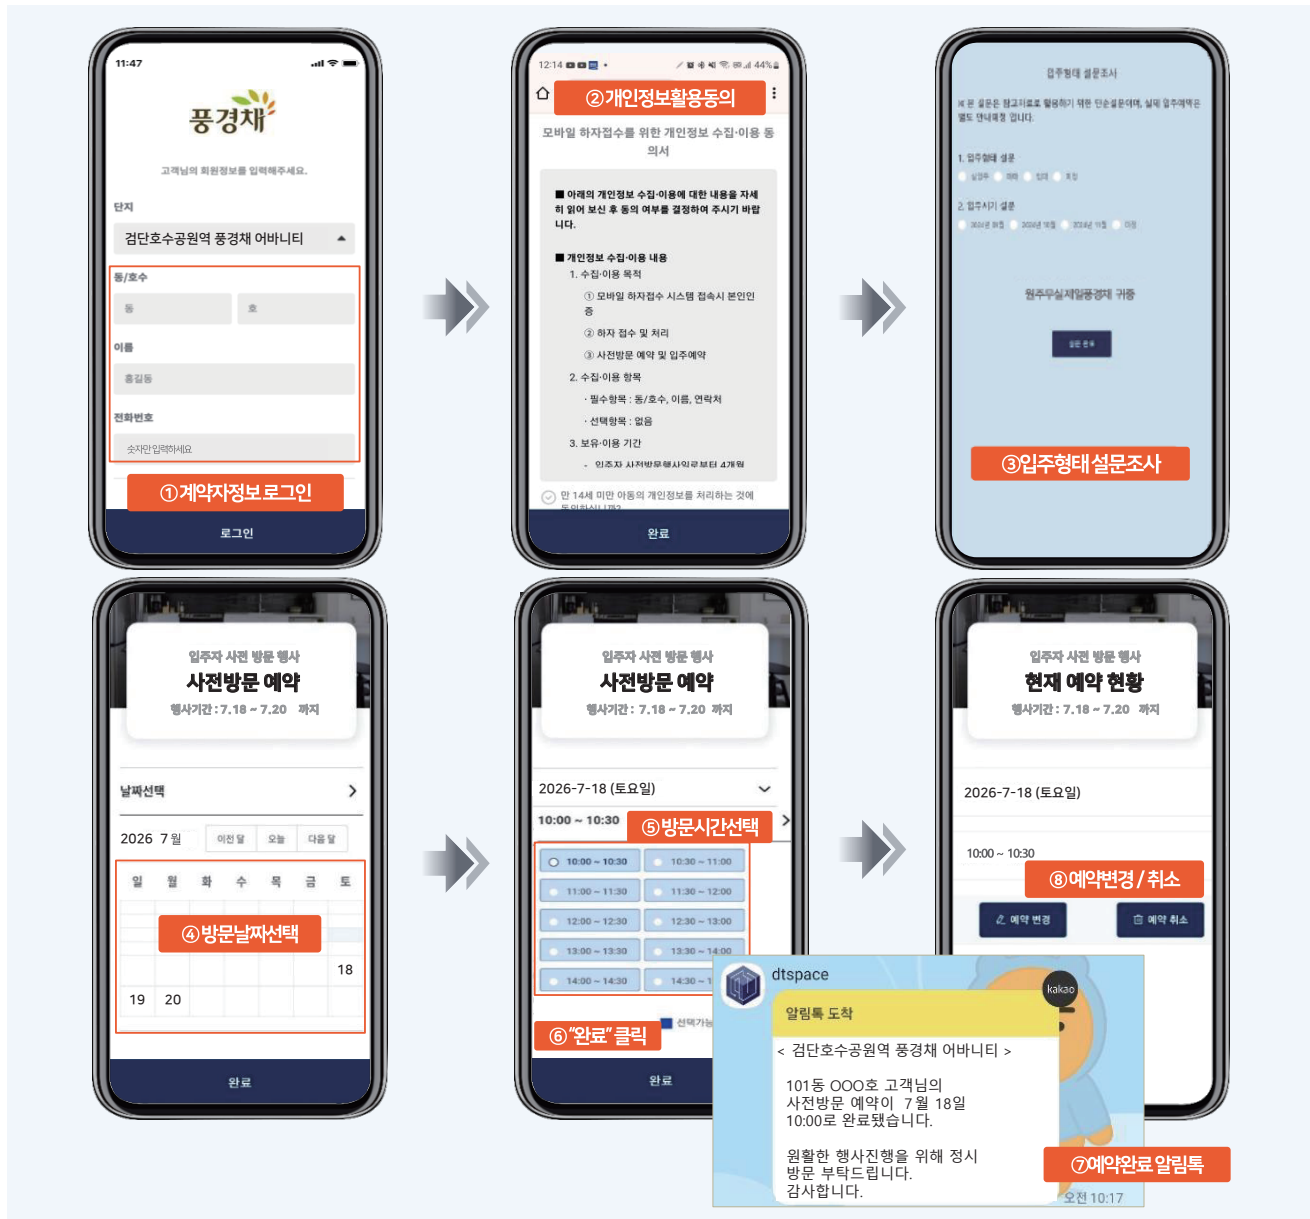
11:47

풍경채

고객님의 회원정보를 입력해주세요.

단지

검단호수공원역 풍경채 어바니티

동/호수

동 호

이름

홍길동

전화번호

숫자만 입력하세요

①계약자정보로그인

로그인

12:14

②개인정보활용동의

모바일 하자접수를 위한 개인정보 수집·이용 동의서

■ 아래의 개인정보 수집·이용에 대한 내용을 자세히 읽어 보신 후 동의 여부를 결정하여 주시기 바랍니다.

■ 개인정보 수집·이용 내용

1. 수집·이용 목적

① 모바일 하자접수 시스템 접속시 본인인증

② 하자 접수 및 처리

③ 사전방문 예약 및 입주예약

2. 수집·이용 항목

· 필수항목 : 동/호수, 이름, 연락처

· 선택항목 : 없음

3. 보유·이용 기간

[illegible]

만 14세 미만 아동의 개인정보를 처리하는 것에 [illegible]

완료

입주형태 설문조사

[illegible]

1. 입주형태 설문

2. 입주시기 설문

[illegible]

③입주형태설문조사

입주자 사전 방문 행사
사전방문 예약
행사기간 : 7.18 ~ 7.20 까지

날짜선택

2026 7월 이전 달 오늘 다음 달

일 월 화 수 목 금 토

④방문날짜선택

18
19 20

완료

입주자 사전 방문 행사
사전방문 예약
행사기간 : 7.18 ~ 7.20 까지

2026-7-18 (토요일)

10:00 ~ 10:30

⑤방문시간선택

10:00 ~ 10:30 10:30 ~ 11:00
11:00 ~ 11:30 11:30 ~ 12:00
12:00 ~ 12:30 12:30 ~ 13:00
13:00 ~ 13:30 13:30 ~ 14:00
14:00 ~ 14:30 14:30 ~ 1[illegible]

⑥"완료"클릭

선택가능

완료

입주자 사전 방문 행사
현재 예약 현황
행사기간 : 7.18 ~ 7.20 까지

2026-7-18 (토요일)

10:00 ~ 10:30

⑧예약변경 / 취소

예약 변경 예약 취소

dtspace

kakao

알림톡 도착

< 검단호수공원역 풍경채 어바니티 >

101동 OOO호 고객님의
사전방문 예약이 7월 18일
10:00로 완료됐습니다.

원활한 행사진행을 위해 정시
방문 부탁드립니다.
감사합니다.

⑦예약완료 알림톡

오전 10:17